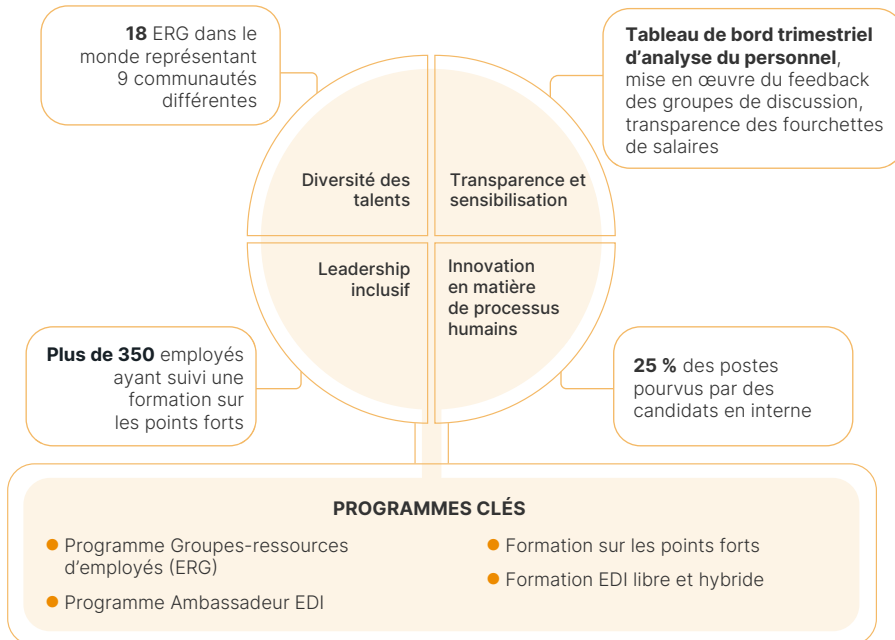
**18** ERG dans le monde représentant 9 communautés différentes

**Tableau de bord trimestriel d'analyse du personnel**, mise en œuvre du feedback des groupes de discussion, transparence des fourchettes de salaires

Diversité des talents

Transparence et sensibilisation

Leadership inclusif

Innovation en matière de processus humains

**Plus de 350** employés ayant suivi une formation sur les points forts

**25 %** des postes pourvus par des candidats en interne

**PROGRAMMES CLÉS**

- Programme Groupes-ressources d'employés (ERG)
- Programme Ambassadeur EDI
- Formation sur les points forts
- Formation EDI libre et hybride